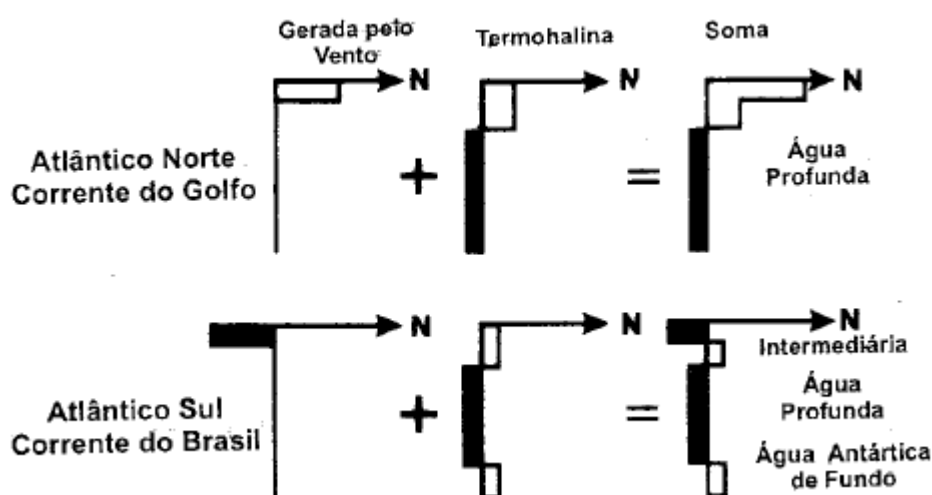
Gerada pelo Vento

N

Termohalina

N

Soma

N

Atlântico Norte
Corrente do Golfo

+

=

Água Profunda

N

N

N

Intermediária

Atlântico Sul
Corrente do Brasil

+

=

Água Profunda

Água Antártica de Fundo